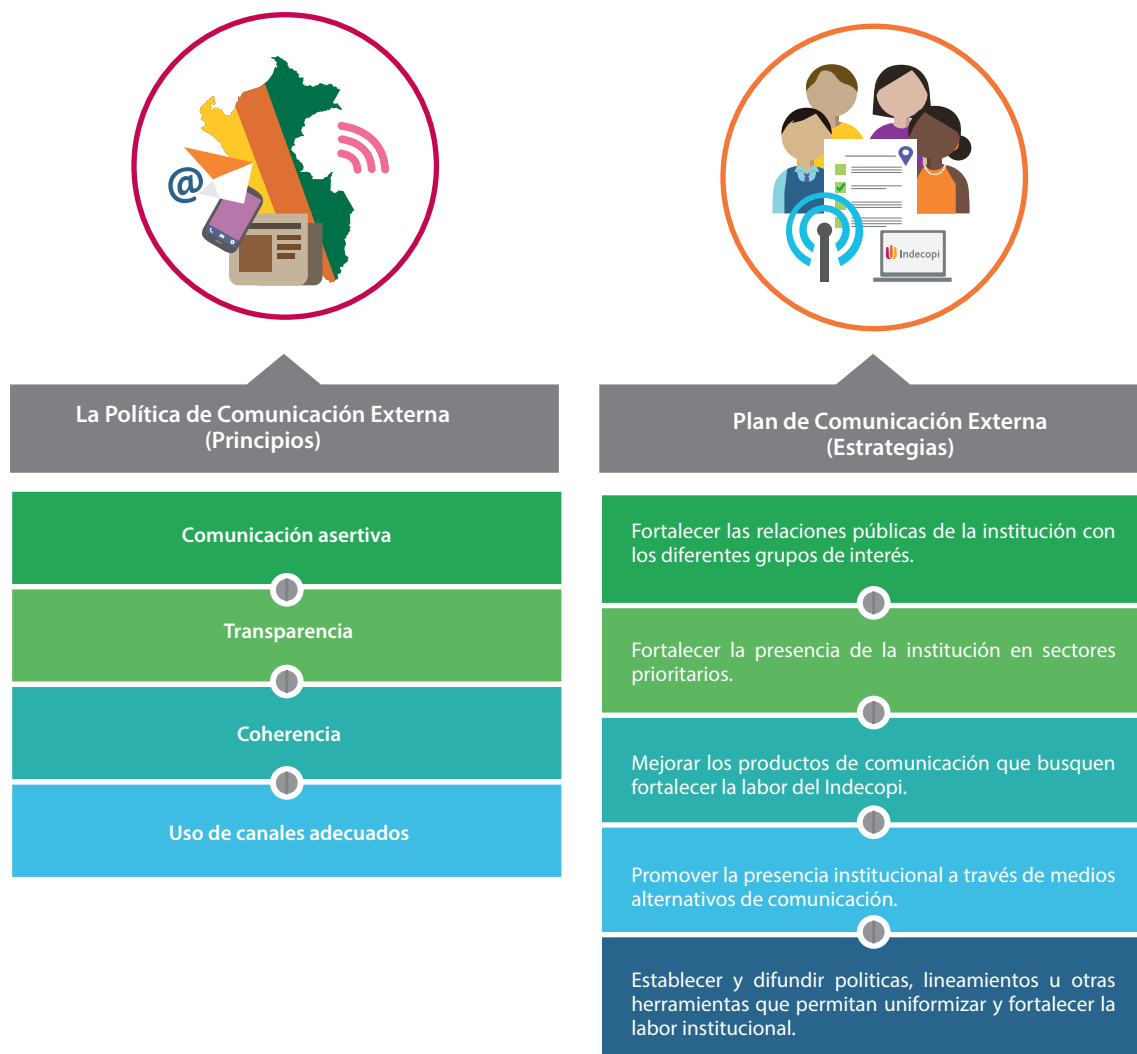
@

Indecopi

La Política de Comunicación Externa
(Principios)

Comunicación asertiva

Transparencia

Coherencia

Uso de canales adecuados

Plan de Comunicación Externa
(Estrategias)

Fortalecer las relaciones públicas de la institución con los diferentes grupos de interés.

Fortalecer la presencia de la institución en sectores prioritarios.

Mejorar los productos de comunicación que busquen fortalecer la labor del Indecopi.

Promover la presencia institucional a través de medios alternativos de comunicación.

Establecer y difundir politicas, lineamientos u otras herramientas que permitan uniformizar y fortalecer la labor institucional.